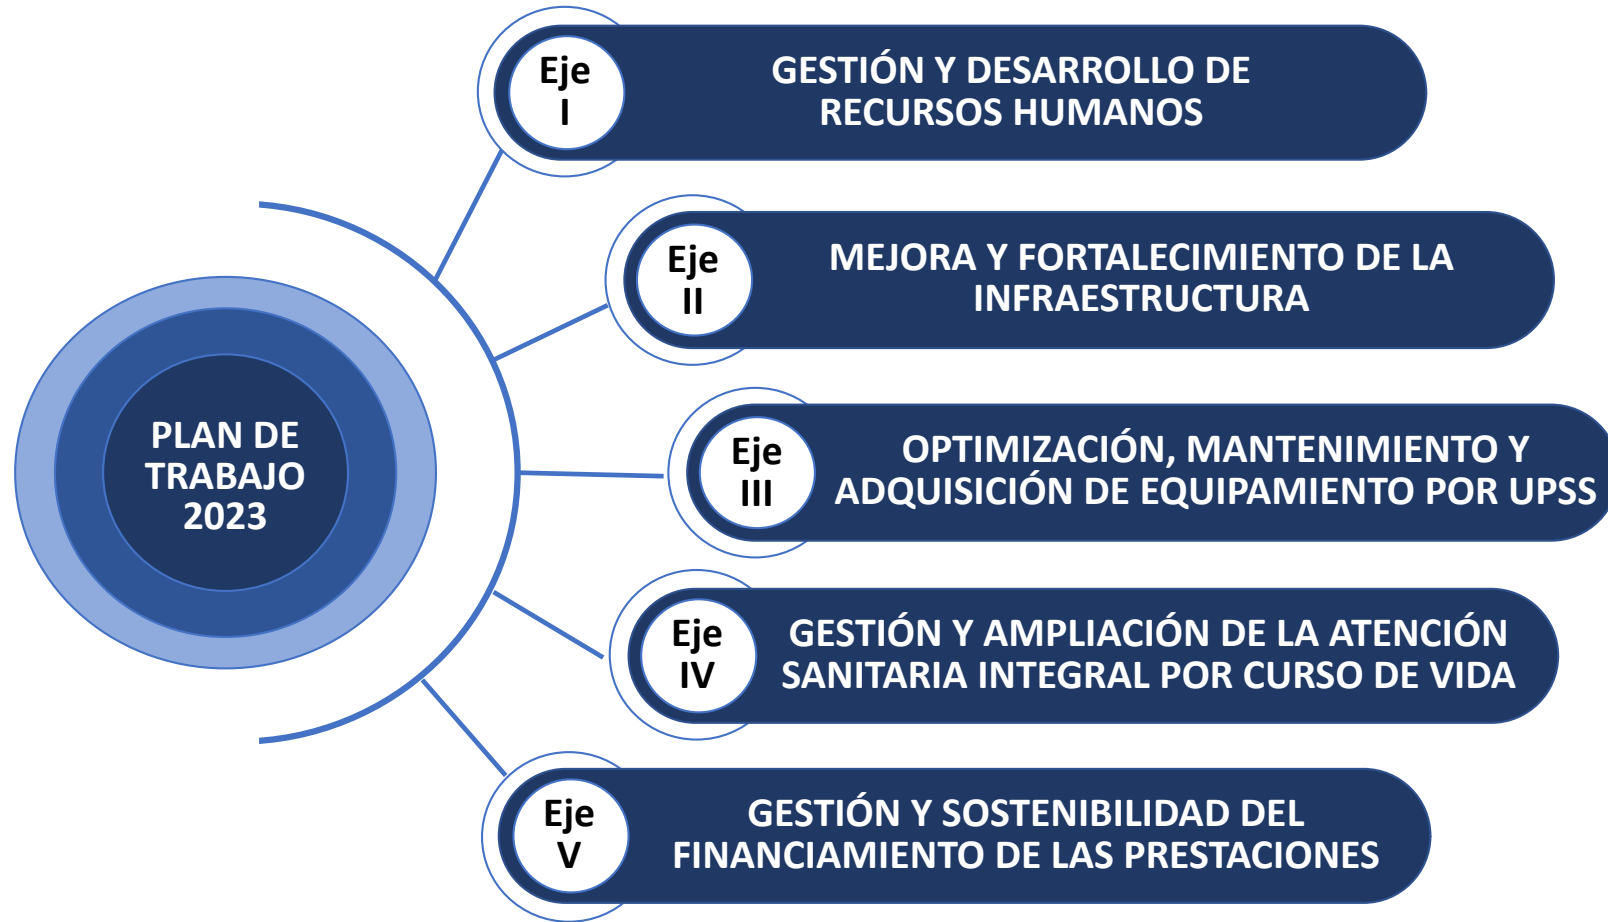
PLAN DE TRABAJO 2023

Eje I

GESTIÓN Y DESARROLLO DE RECURSOS HUMANOS

Eje II

MEJORA Y FORTALECIMIENTO DE LA INFRAESTRUCTURA

Eje III

OPTIMIZACIÓN, MANTENIMIENTO Y ADQUISICIÓN DE EQUIPAMIENTO POR UPSS

Eje IV

GESTIÓN Y AMPLIACIÓN DE LA ATENCIÓN SANITARIA INTEGRAL POR CURSO DE VIDA

Eje V

GESTIÓN Y SOSTENIBILIDAD DEL FINANCIAMIENTO DE LAS PRESTACIONES